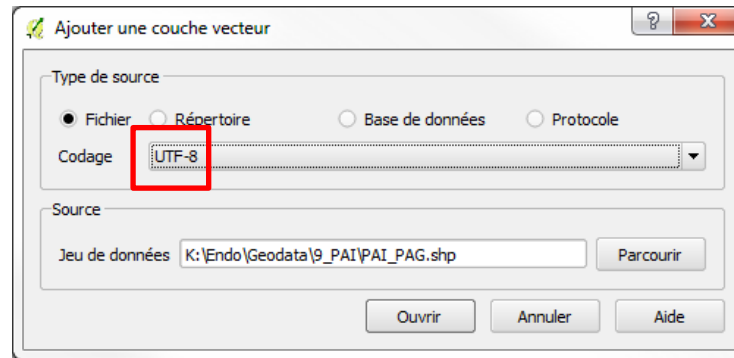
Ajouter une couche vecteur

?

X

Type de source

Fichier

Répertoire

Base de données

Protocole

Codage

UTF-8

Source

Jeu de données

K:\Endo\Geodata\9_PAI\PAI_PAG.shp

Parcourir

Ouvrir

Annuler

Aide